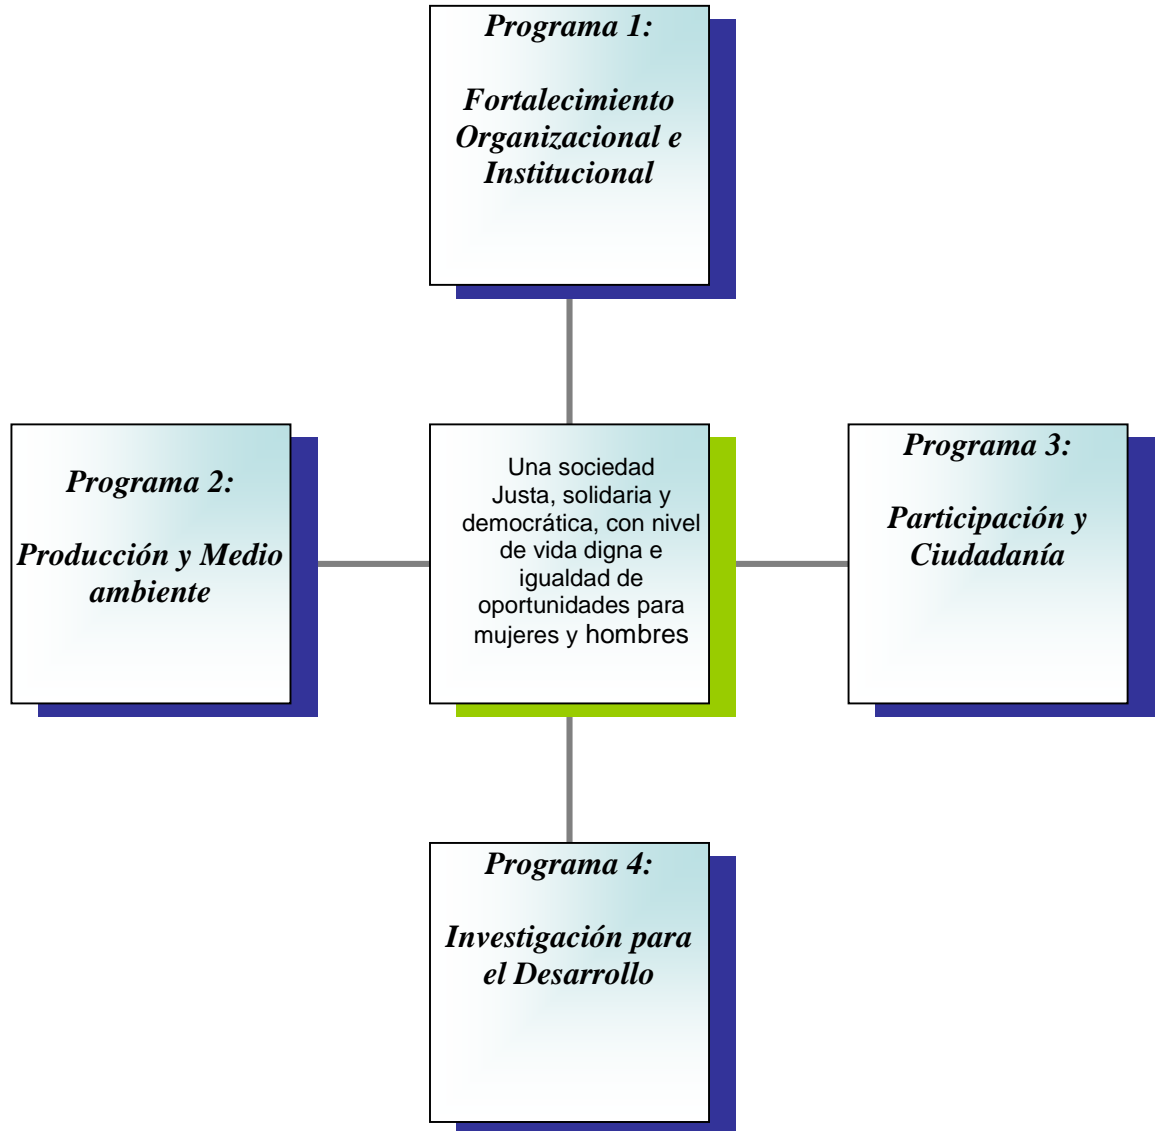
Programa 1:

Fortalecimiento Organizacional e Institucional

Programa 2:

Producción y Medio ambiente

Una sociedad Justa, solidaria y democrática, con nivel de vida digna e igualdad de oportunidades para mujeres y hombres

Programa 3:

Participación y Ciudadanía

Programa 4:

Investigación para el Desarrollo